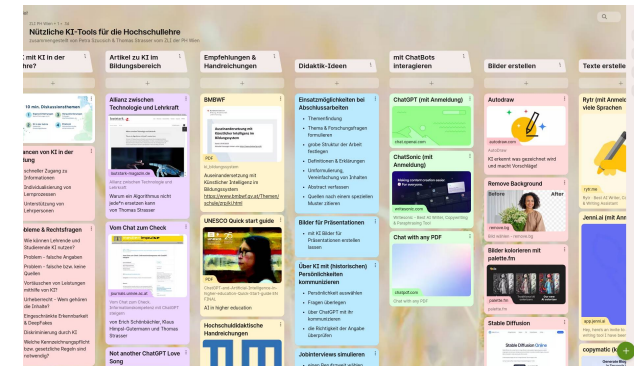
ZLI PH Wien • 11 - 14

Nützliche KI-Tools für die Hochschullehre

zusammengestellt von Petra Szucsich & Thomas Strasser vom ZLI der PH Wien

: mit KI in der
hre?

20 min. Diskussionsthemen

ancen von KI in der
dung

schneller Zugang zu Informationen
Individualisierung von Lernprozessen
Unterstützung von Lehrpersonen

obleme & Risiken
Wie können Lehrende und Studierende KI nutzen?
Problem - falsche Angaben
Problem - falsche bzw. keine Quellen
Vorlesschen von Leistungen mithilfe von KI?
Urheberrecht - Wem gehören die Inhalte?
Eingeschränkte Kennzeichnung & Deepfakes
Diskriminierung durch KI
Welche Kennzeichnungspflicht bzw. gesetzliche Regeln sind notwendig?

Artikel zu KI im Bildungsbereich

Allianz zwischen Technologie und Lehrkraft
bildungsstandards
Allianz zwischen Technologie und Lehrkraft
Warum ein Algorithmus nicht jede*n ersetzen kann
von Thomas Strasser

Vom Chat zum Check
journals.univie.ac.at
Vom Chat zum Check. Informationskompetenz mit ChatGPT steigern
von Erich Schönbächler, Klaus Himpsl-Gutermann und Thomas Strasser

Not another ChatGPT Love Song

Empfehlungen & Handreichungen

BMBWF
PDF
ki_bildungssystem
Auseinandersetzung mit Künstlicher Intelligenz im Bildungssystem
https://www.bmbwf.gv.at/Themen/schule/zrp/KI.html

UNESCO Quick start guide
PDF
ChatGPT-and-Artificial-Intelligence-in-higher-education-Quick-Start-guide EN FINAL
AI in higher education

Hochschuldidaktische Handreichungen

Didaktik-Ideen

Einsatzmöglichkeiten bei Abschlussarbeiten
Themenfindung
Thema & Forschungsfragen formulieren
grobe Struktur der Arbeit festlegen
Definitionen & Erklärungen
Umformulierung, Vereinfachung von Inhalten
Abstract verfassen
Quellen nach einem speziellen Muster zitieren

Bilder für Präsentationen
mit KI Bilder für Präsentationen erstellen lassen

Über KI mit (historischen) Persönlichkeiten kommunizieren
Persönlichkeit auswählen
Fragen überlegen
über ChatGPT mit ihr kommunizieren
die Richtigkeit der Angabe überprüfen

Jobinterviews simulieren

mit ChatBots interagieren

ChatGPT (mit Anmeldung)
chat.openai.com

ChatSonic (mit Anmeldung)
Writesonic - Best AI Writer, Copywriting & Paraphrasing Tool

Chat with any PDF
chatpdf.com
Chat with any PDF

Bilder erstellen

Autodraw
autodraw.com
AutoDraw
KI erkennt was gezeichnet wird und macht Vorschläge!

Remove Background
Before After
remove.bg
Bild entfernen – remove.bg

Bilder kolorieren mit palette.fm
palette.fm

Stable Diffusion
Stable Diffusion Online

Texte erstelle

Rytr (mit Anmel viele Sprachen
rytr.me
Rytr - Best AI Writer, Co & Writing Assistant

Jenni.ai (mit Anm
app.jenni.ai
Hey, here's an invite to writing tool I have been

copymatic (ko